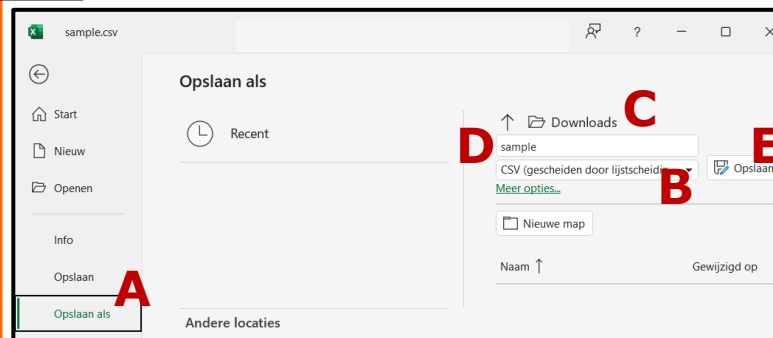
sample.csv

?

Start

Nieuw

Openen

Info

Opslaan

Opslaan als

Opslaan als

Recent

Andere locaties

Downloads

sample

CSV (gescheiden door lijstscheidi

Meer opties...

Opslaan

Nieuwe map

Naam ↑

Gewijzigd op

A

B

C

D

E